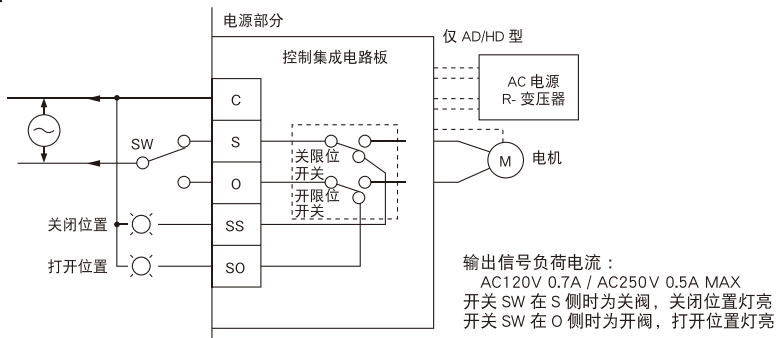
电源部分

仅 AD/HD 型

控制集成电路板

AC 电源
R- 变压器

C

SW

S

关限位
开关

M

电机

O

开限位
开关

关闭位置

SS

打开位置

SO

输出信号负荷电流：
AC120V 0.7A / AC250V 0.5A MAX
开关 SW 在 S 侧时为关阀，关闭位置灯亮
开关 SW 在 O 侧时为开阀，打开位置灯亮